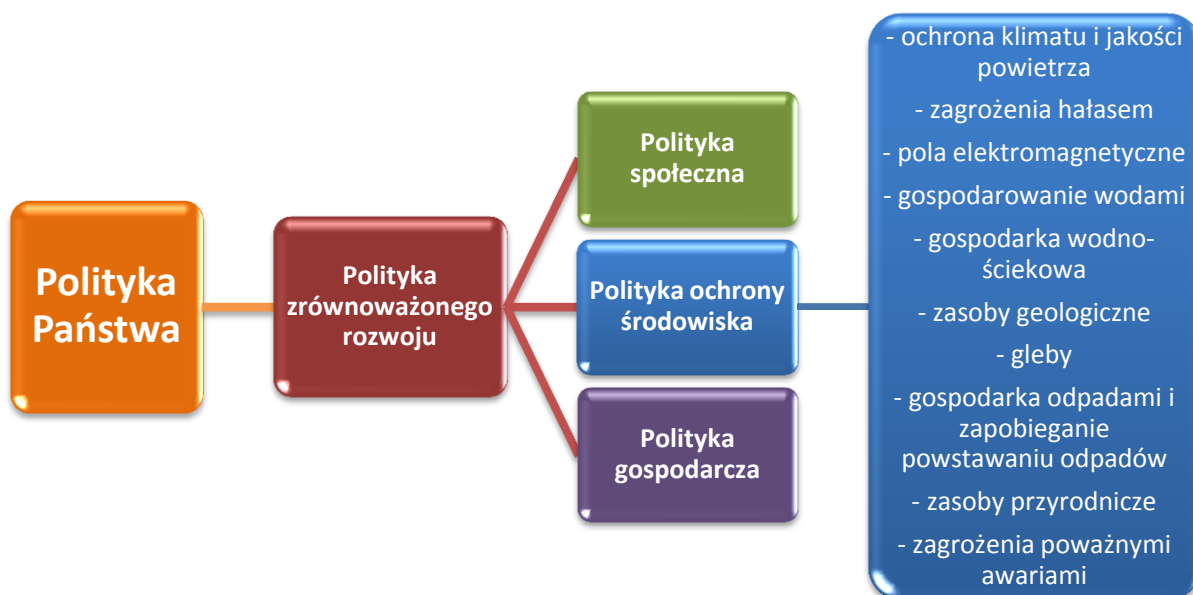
Polityka Państwa

Polityka zrównoważonego rozwoju

Polityka społeczna

Polityka ochrony środowiska

Polityka gospodarcza

- ochrona klimatu i jakości powietrza
- zagrożenia hałasem
- pola elektromagnetyczne
- gospodarowanie wodami
- gospodarka wodno-ściekowa
- zasoby geologiczne
- gleby
- gospodarka odpadami i zapobieganie powstawaniu odpadów
- zasoby przyrodnicze
- zagrożenia poważnymi awariami